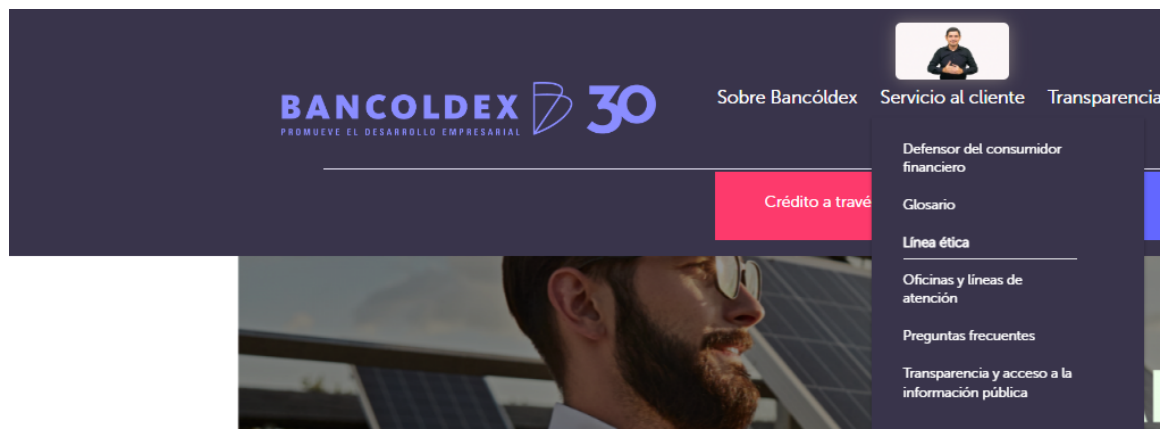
BANCOLDEX 30
PROMUEVE EL DESARROLLO EMPRESARIAL

Sobre Bancóldex Servicio al cliente Transparencia

Crédito a travé

Defensor del consumidor financiero

Glosario

Línea ética

Oficinas y líneas de atención

Preguntas frecuentes

Transparencia y acceso a la información pública